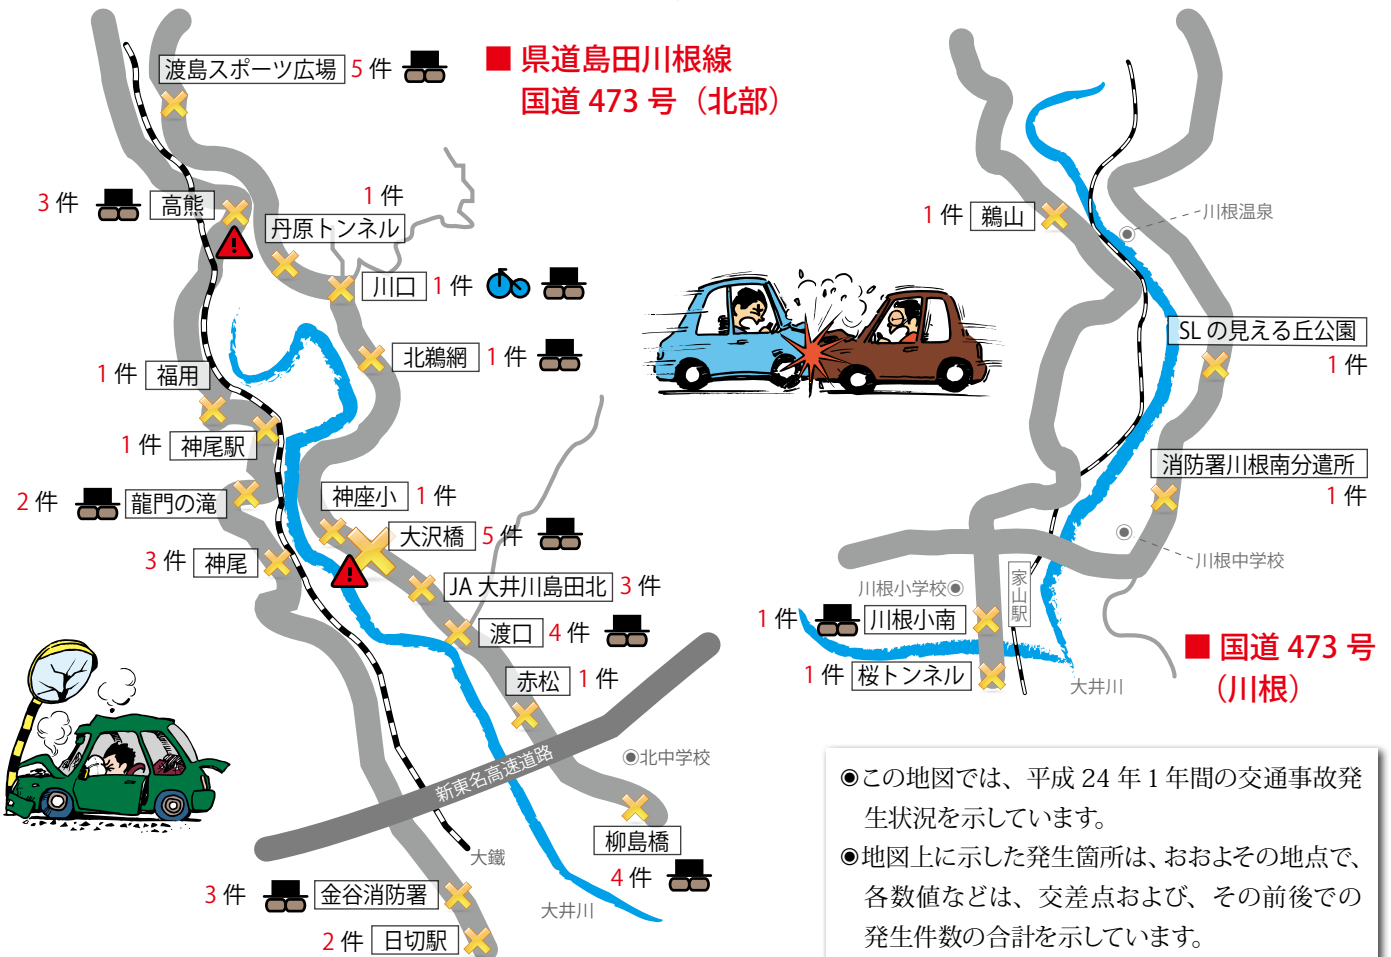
■ 県道島田川根線
国道 473 号（北部）

渡島スポーツ広場 5 件
3 件 高熊
1 件
丹原トンネル
川口 1 件
北鵜網 1 件
1 件 福用
1 件 神尾駅
2 件 龍門の滝
神座小 1 件
大沢橋 5 件
3 件 神尾
JA 大井川島田北 3 件
渡口 4 件
赤松 1 件
新東名高速道路
◉北中学校
大鐵
柳島橋
4 件
3 件 金谷消防署
大井川
2 件 日切駅

1 件 鵜山
川根温泉
SL の見える丘公園
1 件
消防署川根南分遣所
1 件
川根中学校
川根小学校◉
家山駅
1 件 川根小南
1 件 桜トンネル
大井川
■ 国道 473 号
（川根）

◉この地図では、平成 24 年 1 年間の交通事故発生状況を示しています。
◉地図上に示した発生箇所は、おおよその地点で、各数値などは、交差点および、その前後での発生件数の合計を示しています。